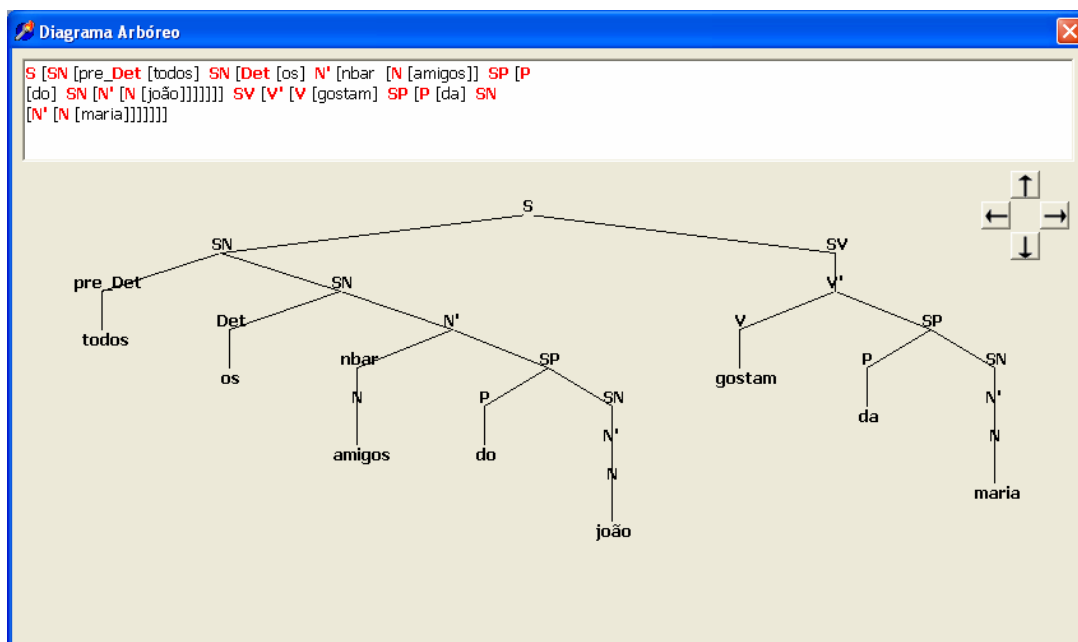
Diagrama Arbóreo

S [SN [pre_Det [todos] SN [Det [os] N' [nbar [N [amigos]] SP [P [do] SN [N' [N [joão]]]]]]] SV [V' [V [gostam] SP [P [da] SN [N' [N [maria]]]]]]]

S
SN
SV
pre_Det
SN
V'
todos
Det
N'
V
SP
os
nbar
SP
gostam
P
SN
N
P
SN
da
N'
amigos
do
N'
N
N
maria
joão